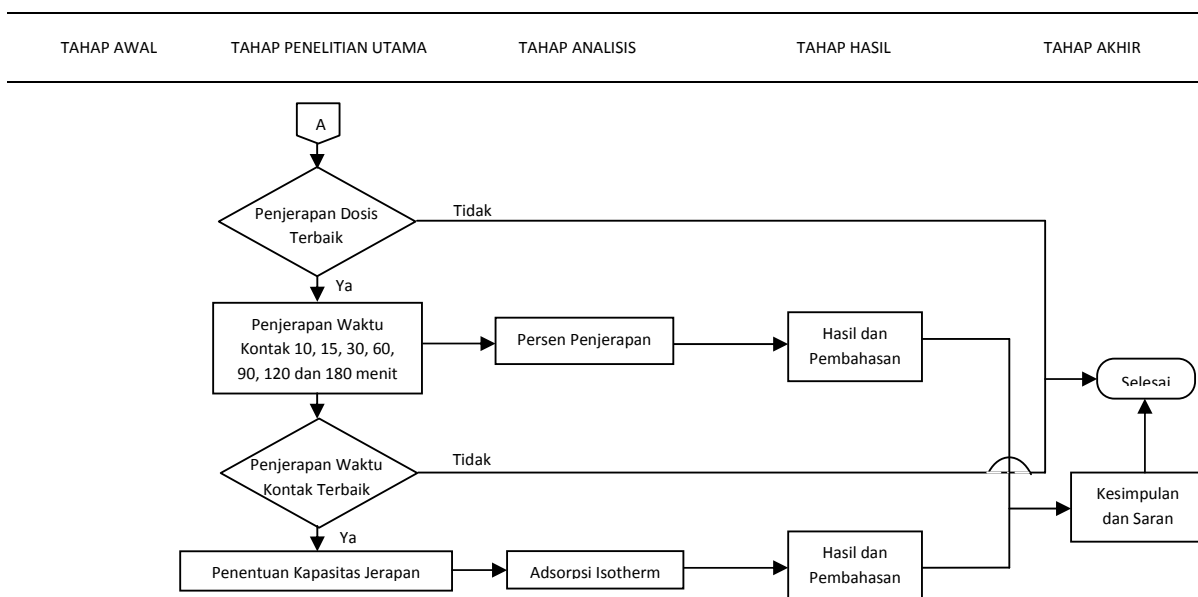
TAHAP AWAL | TAHAP PENELITIAN UTAMA | TAHAP ANALISIS | TAHAP HASIL | TAHAP AKHIR

A

Penjerapan Dosis Terbaik

Tidak

Ya

Penjerapan Waktu Kontak 10, 15, 30, 60, 90, 120 dan 180 menit

Persen Penjerapan

Hasil dan Pembahasan

Selesai

Penjerapan Waktu Kontak Terbaik

Tidak

Ya

Kesimpulan dan Saran

Penentuan Kapasitas Jerapan

Adsorpsi Isotherm

Hasil dan Pembahasan